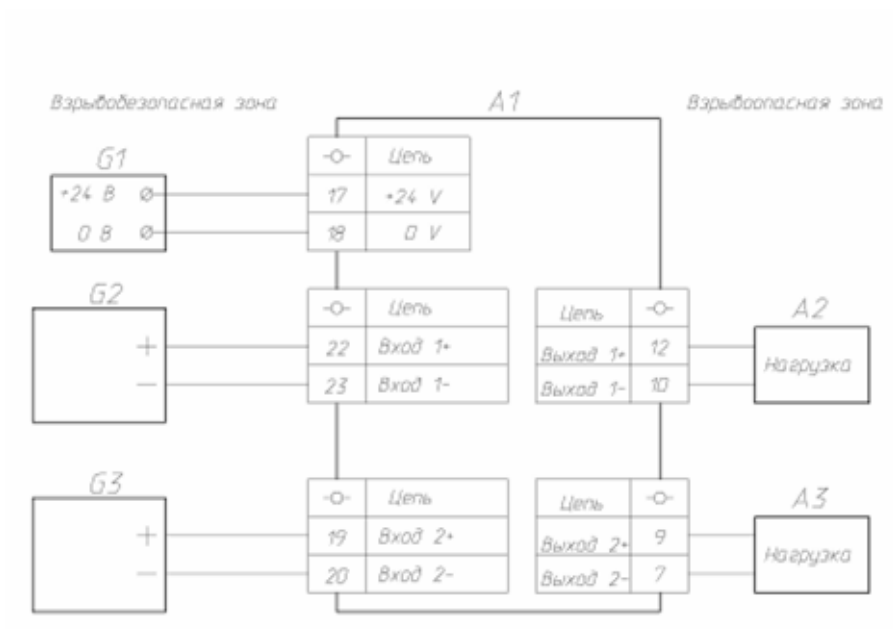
Взрывобезопасная зона

A1

Взрывоопасная зона

G1

+24 В

0 В

| -О- | Цепь |
|---|---|
| 17 | +24 V |
| 18 | 0 V |

G2

+

—

| -О- | Цепь |
|---|---|
| 22 | Вход 1+ |
| 23 | Вход 1- |

| Цепь | -О- |
|---|---|
| Выход 1+ | 12 |
| Выход 1- | 10 |

A2

Нагрузка

G3

+

—

| -О- | Цепь |
|---|---|
| 19 | Вход 2+ |
| 20 | Вход 2- |

| Цепь | -О- |
|---|---|
| Выход 2+ | 9 |
| Выход 2- | 7 |

A3

Нагрузка